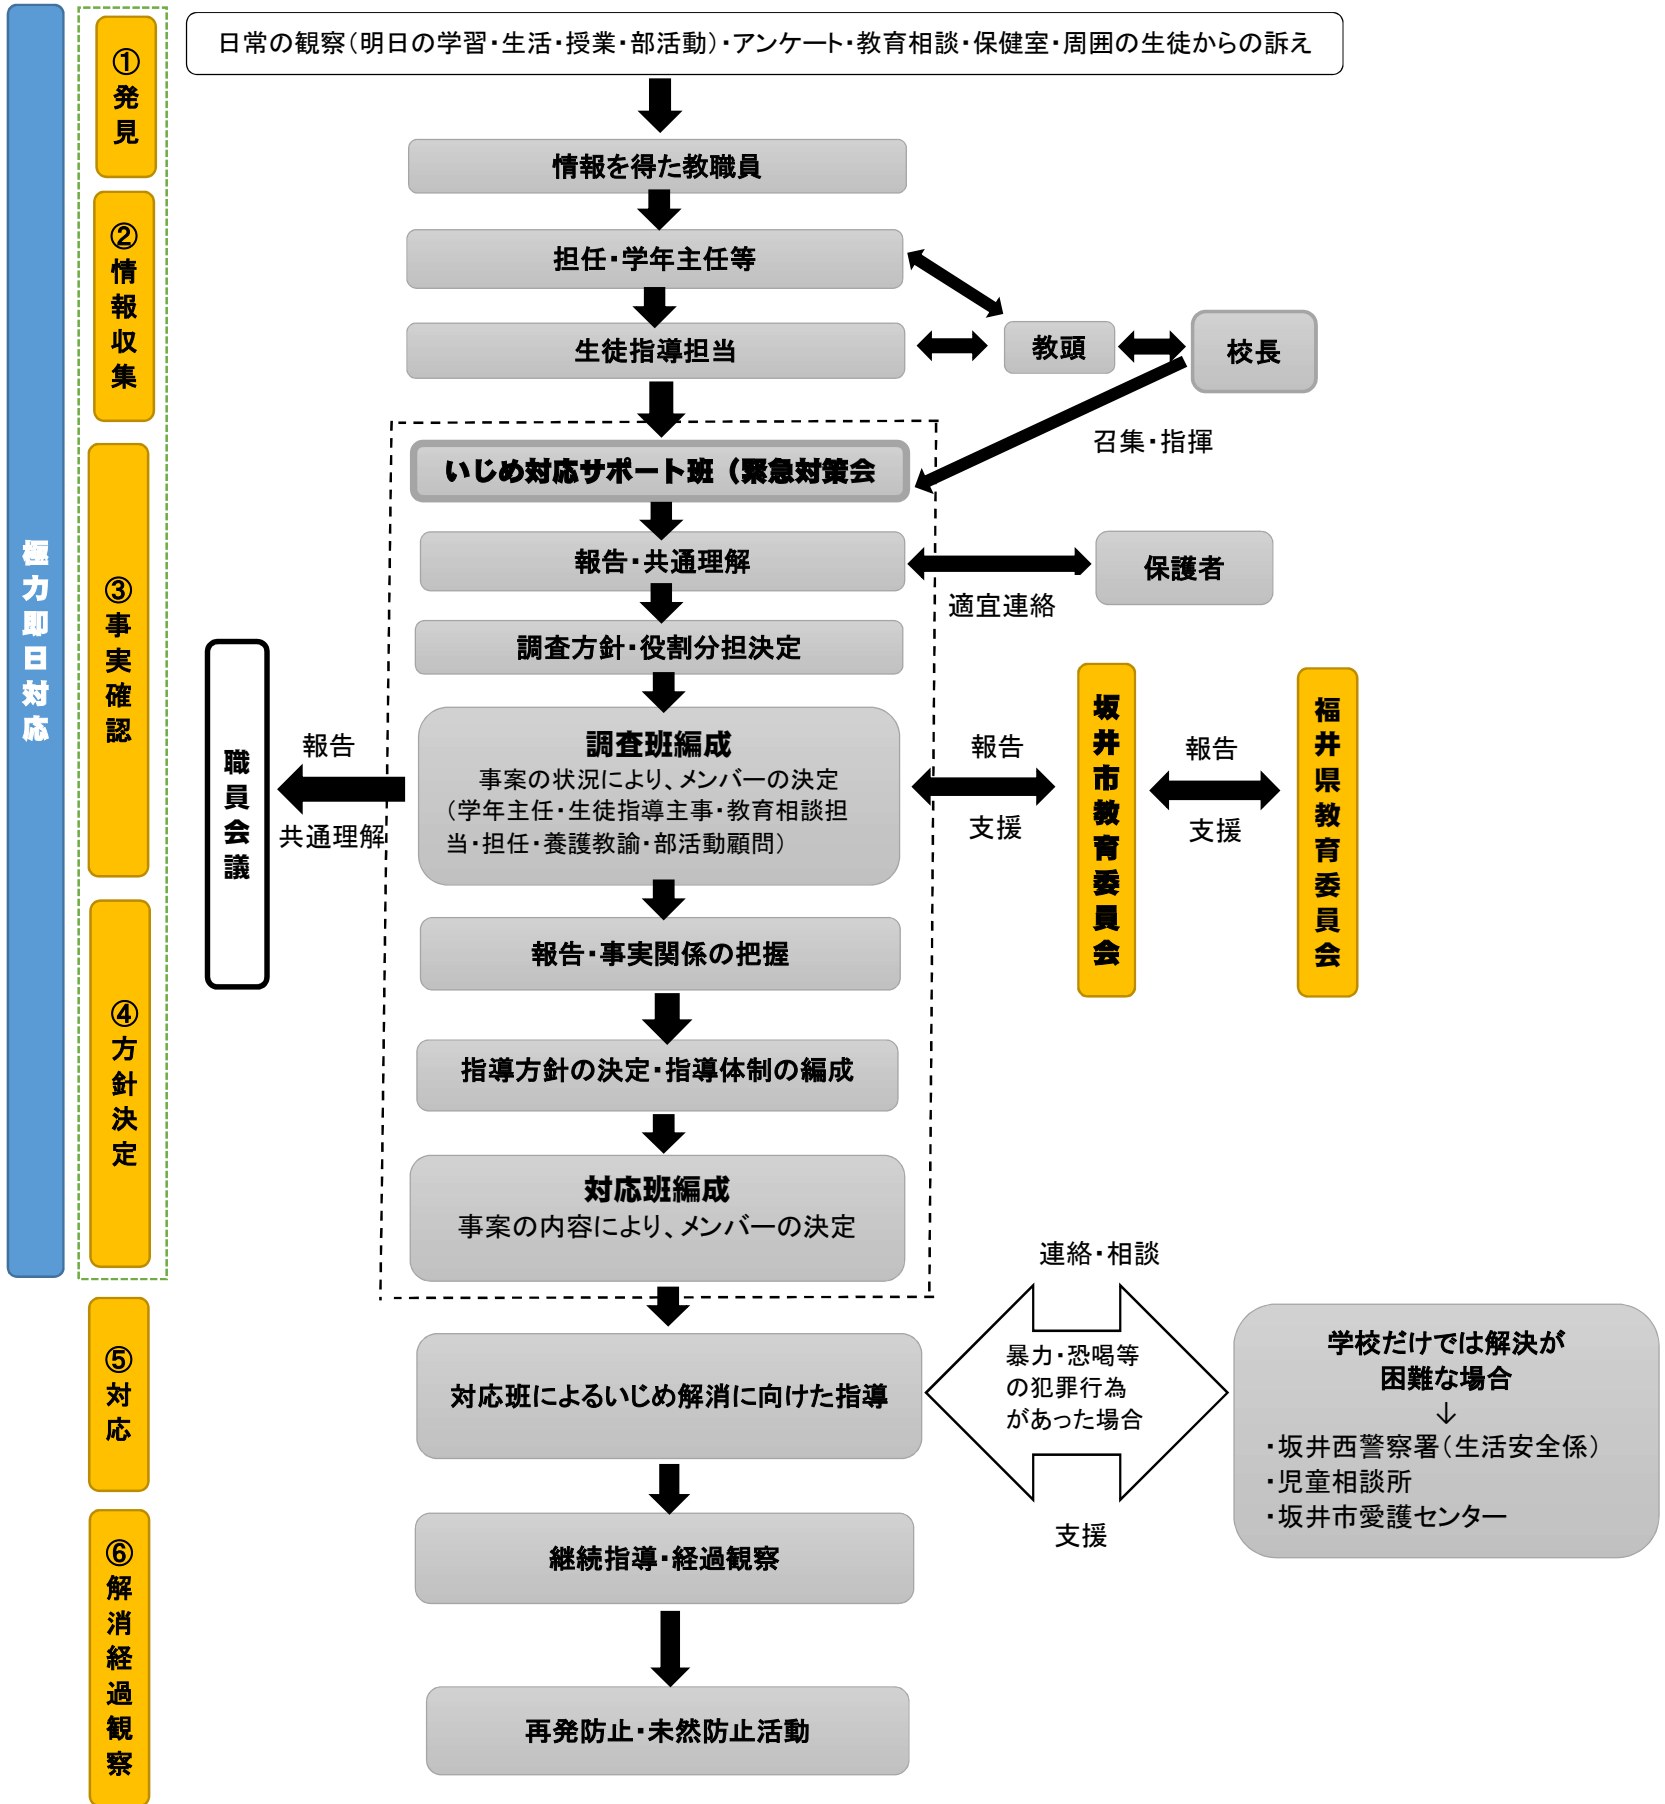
極力即日対応

①発見

②情報収集

③事実確認

④方針決定

⑤対応

⑥解消経過観察

日常の観察（明日の学習・生活・授業・部活動）・アンケート・教育相談・保健室・周囲の生徒からの訴え

情報を得た教職員

担任・学年主任等

生徒指導担当

教頭

校長

召集・指揮

いじめ対応サポート班（緊急対策会

報告・共通理解

保護者

適宜連絡

調査方針・役割分担決定

職員会議

報告

共通理解

調査班編成
事案の状況により、メンバーの決定
（学年主任・生徒指導主事・教育相談担当・担任・養護教諭・部活動顧問）

報告

支援

坂井市教育委員会

報告

支援

福井県教育委員会

報告・事実関係の把握

指導方針の決定・指導体制の編成

対応班編成
事案の内容により、メンバーの決定

連絡・相談

暴力・恐喝等の犯罪行為があった場合

支援

学校だけでは解決が困難な場合
↓
・坂井西警察署（生活安全係）
・児童相談所
・坂井市愛護センター

対応班によるいじめ解消に向けた指導

継続指導・経過観察

再発防止・未然防止活動